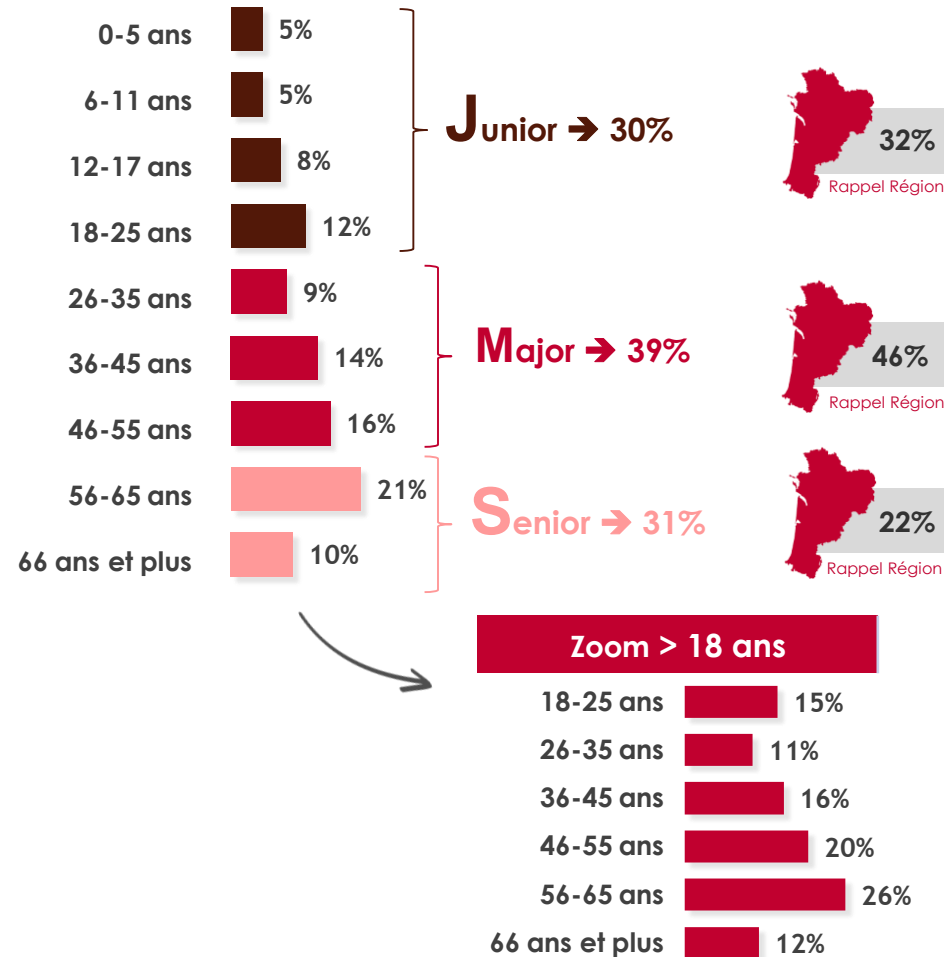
0-5 ans 5%

6-11 ans 5%

12-17 ans 8%

18-25 ans 12%

Junior ➔ 30%

32%
Rappel Région

26-35 ans 9%

36-45 ans 14%

46-55 ans 16%

Major ➔ 39%

46%
Rappel Région

56-65 ans 21%

66 ans et plus 10%

Senior ➔ 31%

22%
Rappel Région

Zoom > 18 ans

18-25 ans 15%

26-35 ans 11%

36-45 ans 16%

46-55 ans 20%

56-65 ans 26%

66 ans et plus 12%